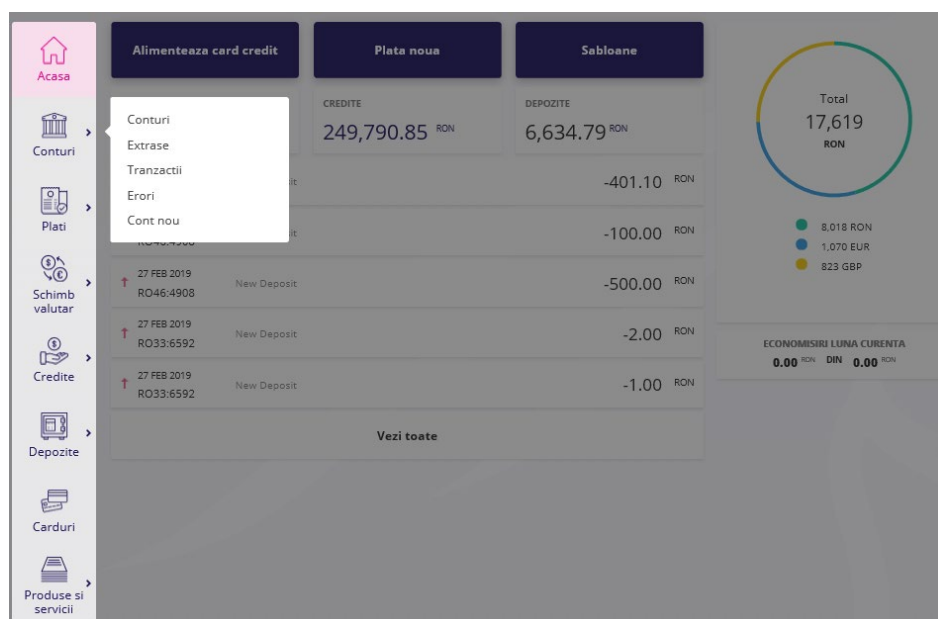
Acasa

Conturi

Plati

Schimb valutar

Credite

Depozite

Carduri

Produse si servicii

Alimenteaza card credit

Plata noua

Sabloane

Conturi
Extrase
Tranzactii
Erori
Cont nou

CREDITE
249,790.85 RON

DEPOZITE
6,634.79 RON

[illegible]it -401.10 RON

RO46:4908 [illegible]it -100.00 RON

27 FEB 2019
RO46:4908 New Deposit -500.00 RON

27 FEB 2019
RO33:6592 New Deposit -2.00 RON

27 FEB 2019
RO33:6592 New Deposit -1.00 RON

Vezi toate

Total
17,619
RON

8,018 RON
1,070 EUR
823 GBP

ECONOMISIRI LUNA CURENTA
0.00 RON DIN 0.00 RON